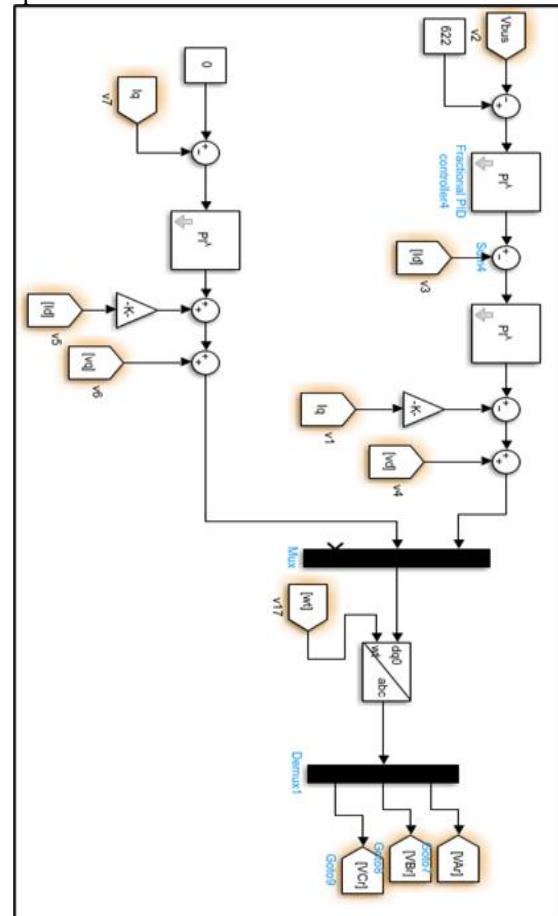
Vbus
v2
622
Fractional PID controller4
$PI^\lambda$
[Id]
v3
Sum4
$PI^\lambda$
Iq
v1
-K-
[vd]
v4
0
Iq
v7
$PI^\lambda$
[Id]
v5
-K-
[vq]
v6
Mux
[wt]
v17
dq0
wt
abc
Demux1
[VCr]
Goto9
[VBr]
Goto8
[VAr]
Goto7